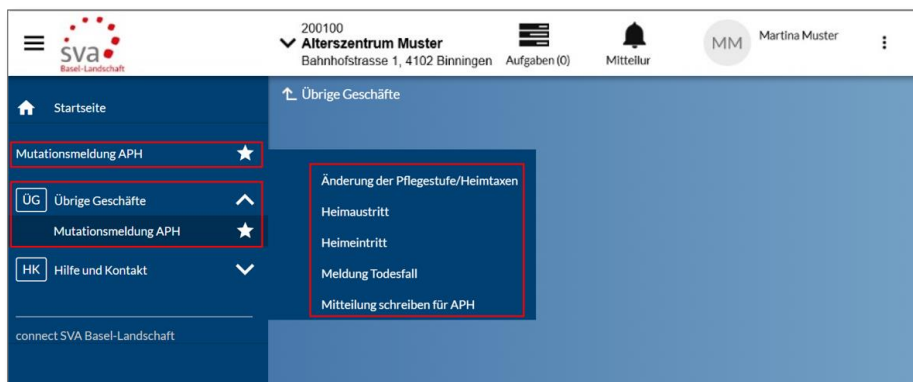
sva
Basel-Landschaft

200100
Alterszentrum Muster
Bahnhofstrasse 1, 4102 Binningen

Aufgaben (0)

Mitteilur

MM

Martina Muster

Startseite

Übrige Geschäfte

Mutationsmeldung APH

ÜG Übrige Geschäfte

Mutationsmeldung APH

HK Hilfe und Kontakt

connect SVA Basel-Landschaft

Änderung der Pflegestufe/Heimtaxen

Heimaustritt

Heimeintritt

Meldung Todesfall

Mitteilung schreiben für APH